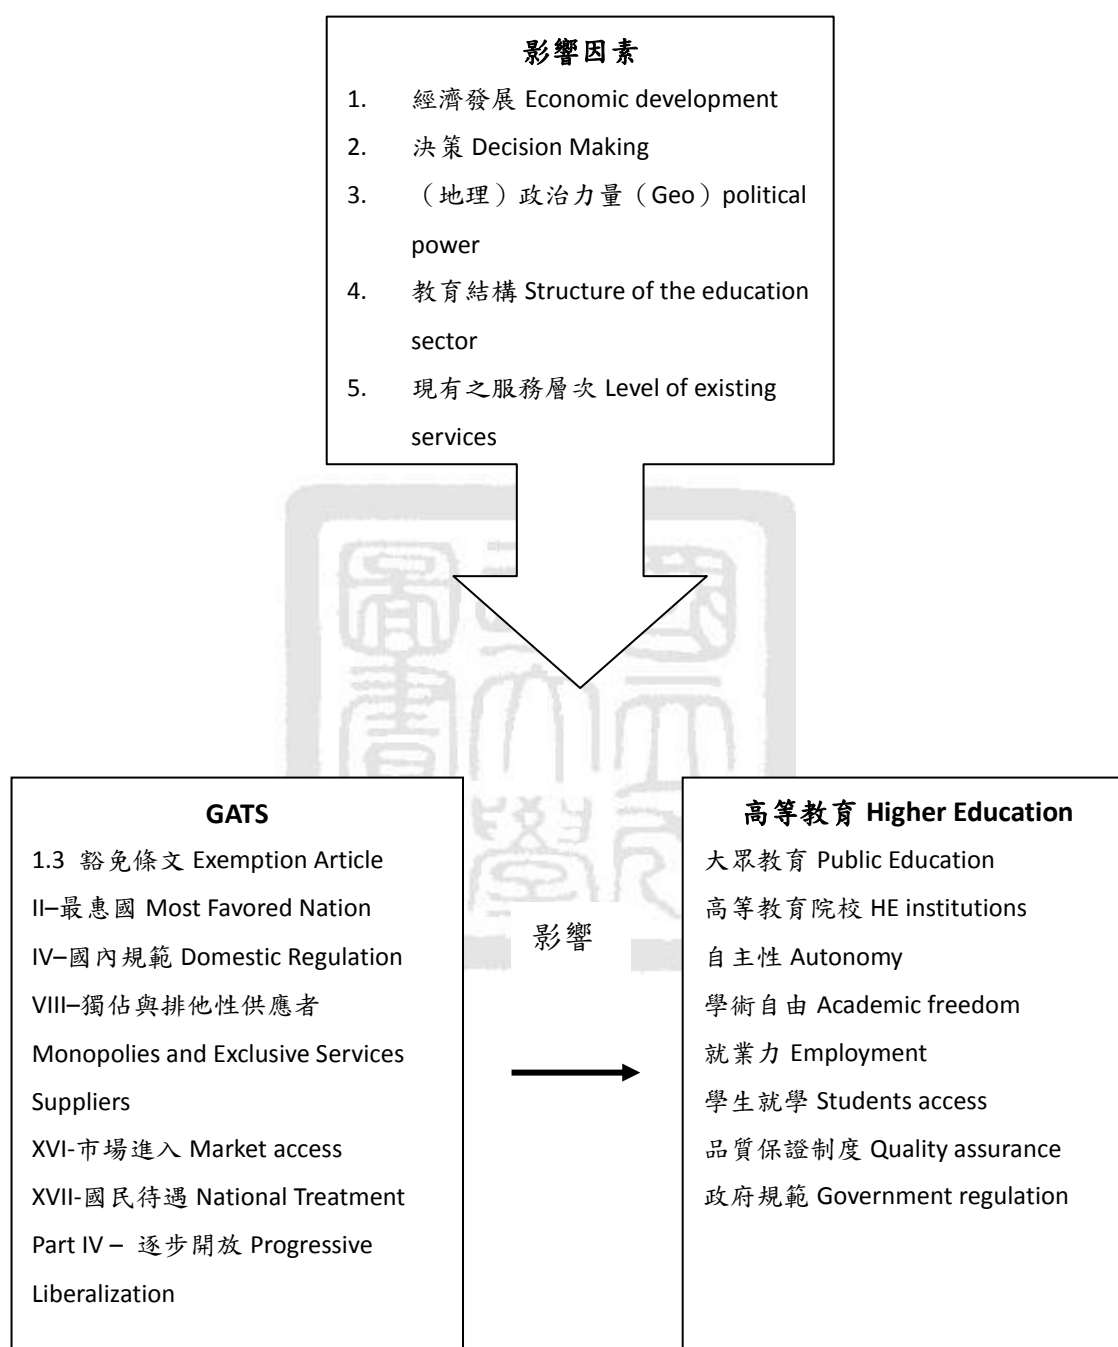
影響因素

1. 經濟發展 Economic development
2. 決策 Decision Making
3. （地理）政治力量（Geo）political power
4. 教育結構 Structure of the education sector
5. 現有之服務層次 Level of existing services

GATS

1.3 豁免條文 Exemption Article
II–最惠國 Most Favored Nation
IV–國內規範 Domestic Regulation
VIII–獨佔與排他性供應者 Monopolies and Exclusive Services Suppliers
XVI-市場進入 Market access
XVII-國民待遇 National Treatment
Part IV – 逐步開放 Progressive Liberalization

影響

高等教育 Higher Education

大眾教育 Public Education
高等教育院校 HE institutions
自主性 Autonomy
學術自由 Academic freedom
就業力 Employment
學生就學 Students access
品質保證制度 Quality assurance
政府規範 Government regulation